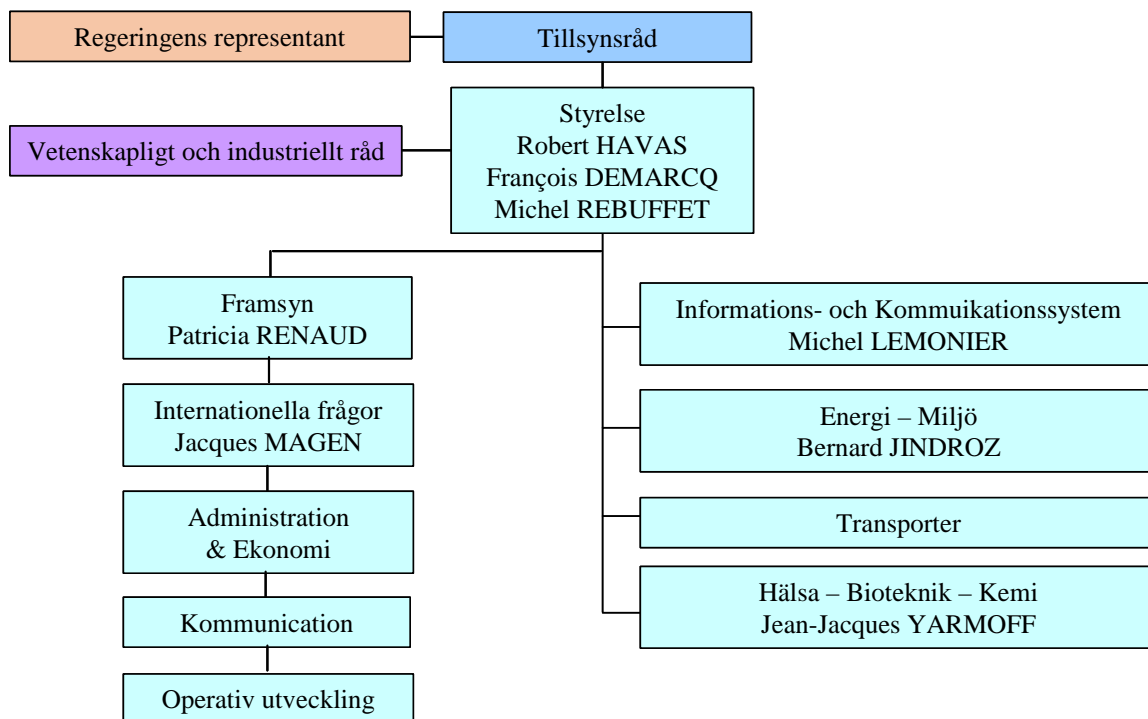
Regeringens representant

Tillsynsråd

Vetenskapligt och industriellt råd

Styrelse
Robert HAVAS
François DEMARCQ
Michel REBUFFET

Framsyn
Patricia RENAUD

Internationella frågor
Jacques MAGEN

Administration
& Ekonomi

Kommunication

Operativ utveckling

Informations- och Kommuikationssystem
Michel LEMONIER

Energi – Miljö
Bernard JINDROZ

Transporter

Hälsa – Bioteknik – Kemi
Jean-Jacques YARMOFF